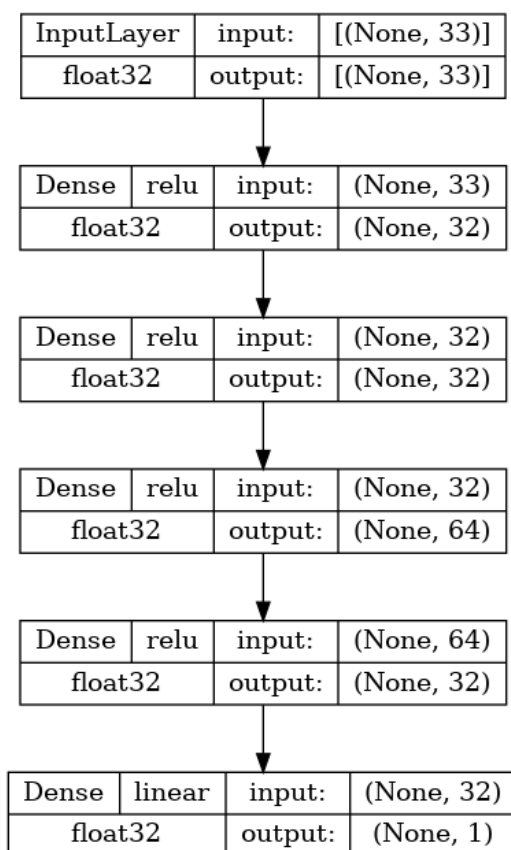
InputLayer | input: | [(None, 33)]
float32 | output: | [(None, 33)]

Dense | relu | input: | (None, 33)
float32 | output: | (None, 32)

Dense | relu | input: | (None, 32)
float32 | output: | (None, 32)

Dense | relu | input: | (None, 32)
float32 | output: | (None, 64)

Dense | relu | input: | (None, 64)
float32 | output: | (None, 32)

Dense | linear | input: | (None, 32)
float32 | output: | (None, 1)